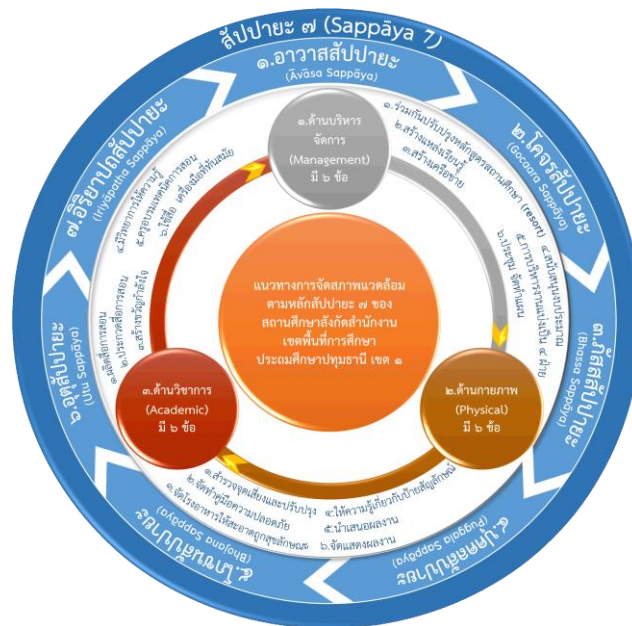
สัปปายะ ๗ (Sappāya 7)

๑.อาวาสสัปปายะ (Āvāsa Sappāya)

๒.โคจรสัปปายะ (Gocara Sappāya)

๓.ภัสสสัปปายะ (Bhassa Sappāya)

๔.ปุคคลสัปปายะ (Puggala Sappāya)

๕.โภชนสัปปายะ (Bhojana Sappāya)

๖.อุตุสัปปายะ (Utu Sappāya)

๗.อิริยาปถสัปปายะ (Iriyāpatha Sappāya)

๑.ด้านบริหารจัดการ (Management) มี ๖ ข้อ

๑.ร่วมกันปรับปรุงหลักสูตรสถานศึกษา
๒.สร้างแหล่งเรียนรู้
๓.สร้างเครือข่าย
๔.สร้างปูนประสาน
๕.การบริหารงานแบบมีส่วนร่วม ๔ ฝ่าย
๖.ประชุม นิเทศ ติดตาม

๒.ด้านกายภาพ (Physical) มี ๖ ข้อ

๔.ให้ความรู้เกี่ยวกับป้ายสัญลักษณ์
๕.นำเสนอผลงาน
๖.จัดแสดงผลงาน

๓.ด้านวิชาการ (Academic) มี ๖ ข้อ

๑.สำรวจจุดเสี่ยงและปรับปรุง
๒.จัดทำคู่มือความปลอดภัย
๓.จัดโรงอาหารให้สะอาดถูกสุขลักษณะ

๑.ผลิตสื่อการสอน
๒.ประกวดสื่อการสอน
๓.สร้างขวัญกำลังใจ
๔.มีวิทยากรให้ความรู้
๕.ครูอบรมเทคนิคการสอน
๖.ใช้สื่อ เครื่องมือที่ทันสมัย

แนวทางการจัดสภาพแวดล้อมตามหลักสัปปายะ ๗ ของสถานศึกษาสังกัดสำนักงานเขตพื้นที่การศึกษาประถมศึกษาปทุมธานี เขต ๑